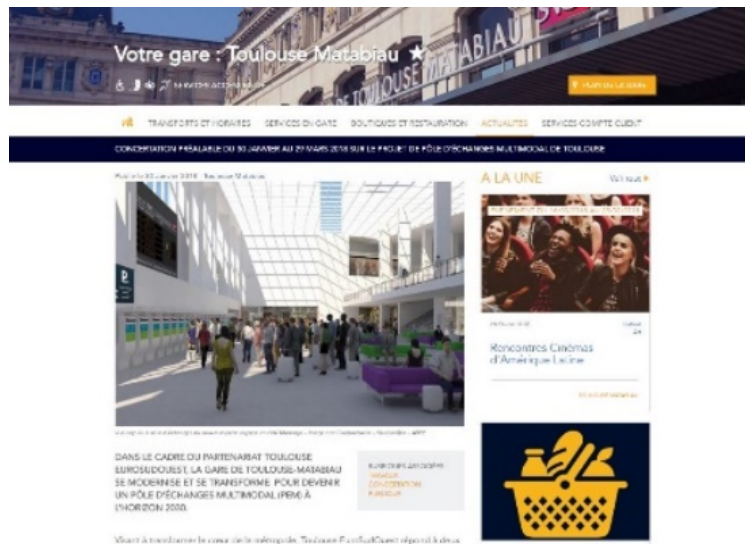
Votre gare : Toulouse Matabiau ★

TRANSPORTS ET HORAIRES SERVICES EN GARE BOUTIQUES ET RESTAURATION ACTUALITES SERVICES COMPTE CLIENT

CONCERTATION PRÉALABLE DU 30 JANVIER AU 29 MARS 2018 SUR LE PROJET DE PÔLE D'ÉCHANGES MULTIMODAL DE TOULOUSE

A LA UNE

Voir tout

Rencontres Cinémas d'Amérique Latine

DANS LE CADRE DU PARTENARIAT TOULOUSE EUROSUDOUEST, LA GARE DE TOULOUSE-MATABIAU SE MODERNISE ET SE TRANSFORME POUR DEVENIR UN PÔLE D'ÉCHANGES MULTIMODAL (PEM) À L'HORIZON 2020.

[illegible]